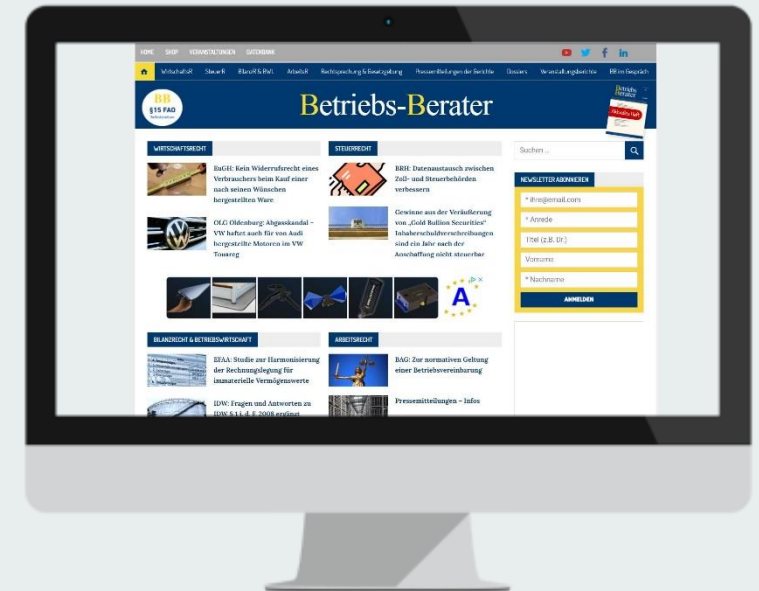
HOME SHOP VERANSTALTUNGEN DATENBANK

WirtschaftsR SteuerR BilanzR & BWL ArbeitsR Rechtsprechung & Gesetzgebung Pressemitteilungen der Gerichte Dossiers Veranstaltungsberichte BB im Gespräch

BB §15 FAO

Betriebs-Berater

Betriebs Berater

WIRTSCHAFTSRECHT

BaGH: Kein Widerrufsrecht eines Verbrauchers beim Kauf einer nach seinen Wünschen hergestellten Ware

OLG Oldenburg: Abgasskandal – VW haftet auch für von Audi hergestellte Motoren im VW Touareg

STEUERRECHT

BRH: Datenaustausch zwischen Zoll- und Steuerbehörden verbessern

Gewinne aus der Veräußerung von „Gold Bullion Securities" Inhaberschuldverschreibungen sind ein Jahr nach der Anschaffung nicht steuerbar

Suchen ...

NEWSLETTER ABONNIEREN

* Ihre@email.com

* Anrede

Titel (z.B. Dr.)

Vorname

* Nachname

ANMELDEN

A

BILANZRECHT & BETRIEBSWIRTSCHAFT

EFAA: Studie zur Harmonisierung der Rechnungslegung für immaterielle Vermögenswerte

IDW: Fragen und Antworten zu IDW S 1 i. d. F. 2008 ergänzt

ARBEITSRECHT

BAG: Zur normativen Geltung einer Betriebsvereinbarung

Pressemitteilungen – Infos